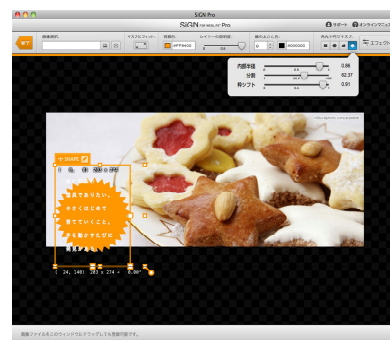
SiGN Pro

SiGN for WebLIFE* Pro

サポート

オンラインマニュアル

完了

画像選択

ピクセルフィット

背景色

#FFFFFF

レイヤーの透明度

0.8

線のふちどり

0

#000000

角丸/ドロップシャドウ

エフェクト

内部半径

0.88

分割

62.37

軸シフト

0.91

SHAPE

毎日食べたい。

小さくはじめて

育てていくこと。

ある動きをもって

24, 140| 283 x 274 + 0.00°

画像ファイルをこのウィンドウにドラッグしても登録可能です。